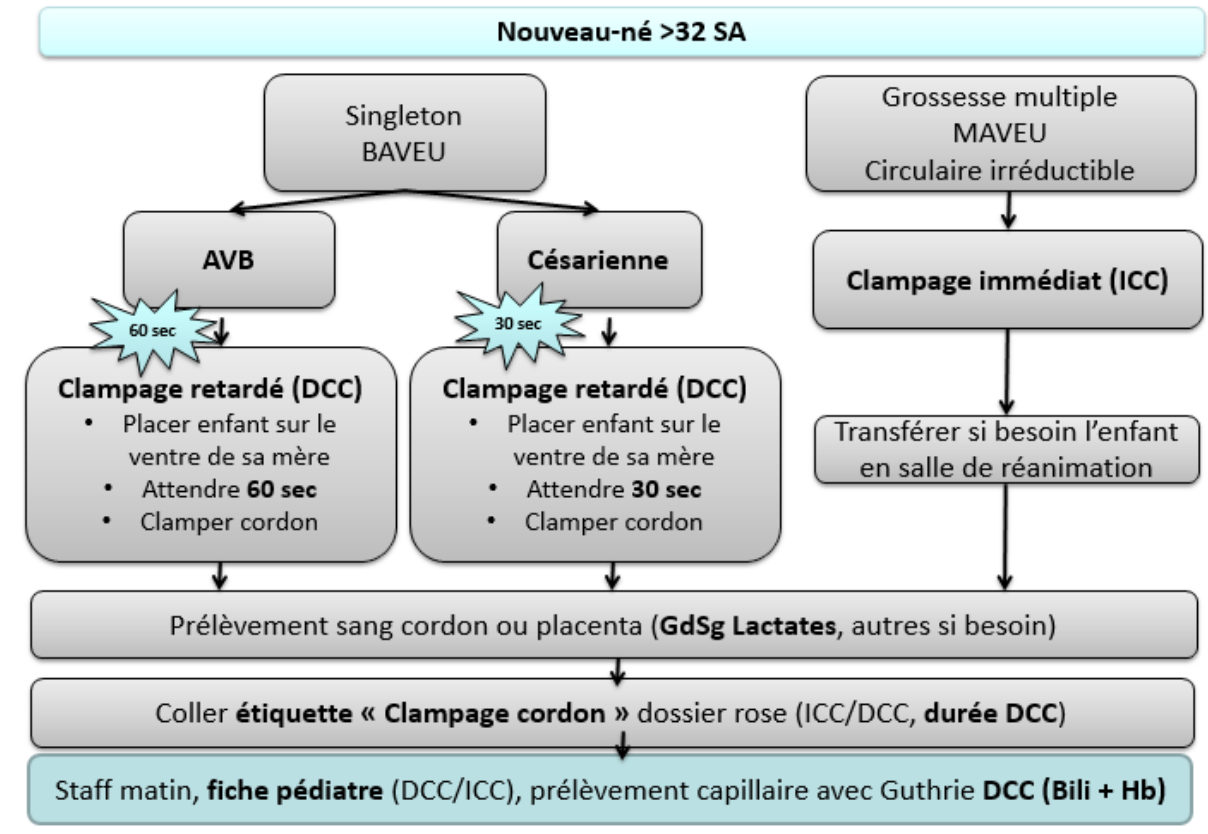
Nouveau-né >32 SA

Singleton
BAVEU

Grossesse multiple
MAVEU
Circulaire irréductible

AVB

Césarienne

Clampage immédiat (ICC)

60 sec

30 sec

Clampage retardé (DCC)
• Placer enfant sur le ventre de sa mère
• Attendre 60 sec
• Clamper cordon

Clampage retardé (DCC)
• Placer enfant sur le ventre de sa mère
• Attendre 30 sec
• Clamper cordon

Transférer si besoin l'enfant en salle de réanimation

Prélèvement sang cordon ou placenta (GdSg Lactates, autres si besoin)

Coller étiquette « Clampage cordon » dossier rose (ICC/DCC, durée DCC)

Staff matin, fiche pédiatre (DCC/ICC), prélèvement capillaire avec Guthrie DCC (Bili + Hb)